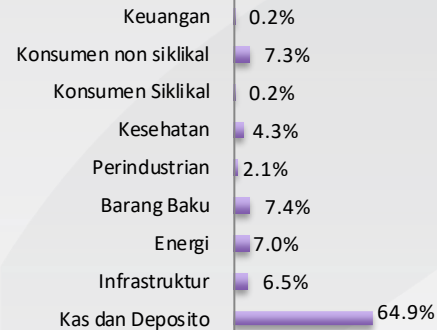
| | |
|---|---|
| Keuangan | 0.2% |
| Konsumen non siklikal | 7.3% |
| Konsumen Siklikal | 0.2% |
| Kesehatan | 4.3% |
| Perindustrian | 2.1% |
| Barang Baku | 7.4% |
| Energi | 7.0% |
| Infrastruktur | 6.5% |
| Kas dan Deposito | 64.9% |